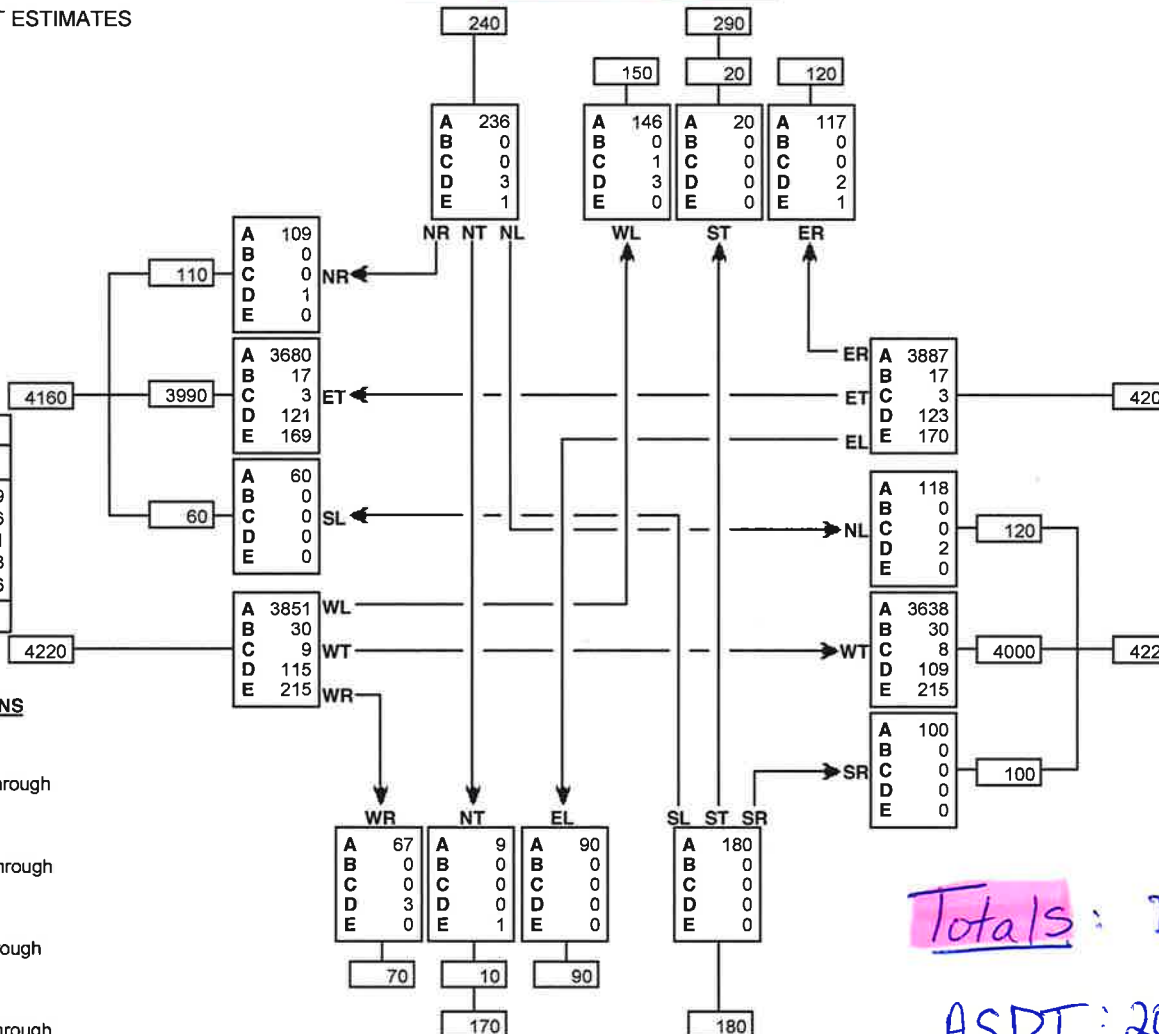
T ESTIMATES

240

290

150

20

120

| A | 236 |
|---|---|
| B | 0 |
| C | 0 |
| D | 3 |
| E | 1 |

| A | 146 |
|---|---|
| B | 0 |
| C | 1 |
| D | 3 |
| E | 0 |

| A | 20 |
|---|---|
| B | 0 |
| C | 0 |
| D | 0 |
| E | 0 |

| A | 117 |
|---|---|
| B | 0 |
| C | 0 |
| D | 2 |
| E | 1 |

NR NT NL

WL

ST

ER

110

| A | 109 |
|---|---|
| B | 0 |
| C | 0 |
| D | 1 |
| E | 0 |

NR

4160

3990

| A | 3680 |
|---|---|
| B | 17 |
| C | 3 |
| D | 121 |
| E | 169 |

ET

ER

| A | 3887 |
|---|---|
| B | 17 |
| C | 3 |
| D | 123 |
| E | 170 |

ET

EL

420

60

| A | 60 |
|---|---|
| B | 0 |
| C | 0 |
| D | 0 |
| E | 0 |

SL

9
6
1
3
6

| A | 118 |
|---|---|
| B | 0 |
| C | 0 |
| D | 2 |
| E | 0 |

NL

120

4220

| A | 3851 |
|---|---|
| B | 30 |
| C | 9 |
| D | 115 |
| E | 215 |

WL

WT

WR

| A | 3638 |
|---|---|
| B | 30 |
| C | 8 |
| D | 109 |
| E | 215 |

WT

4000

422

NS

| A | 100 |
|---|---|
| B | 0 |
| C | 0 |
| D | 0 |
| E | 0 |

SR

100

rough

WR

| A | 67 |
|---|---|
| B | 0 |
| C | 0 |
| D | 3 |
| E | 0 |

NT

| A | 9 |
|---|---|
| B | 0 |
| C | 0 |
| D | 0 |
| E | 1 |

EL

| A | 90 |
|---|---|
| B | 0 |
| C | 0 |
| D | 0 |
| E | 0 |

SL ST SR

| A | 180 |
|---|---|
| B | 0 |
| C | 0 |
| D | 0 |
| E | 0 |

rough

Totals : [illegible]

ough

70

10

90

rough

170

180

ASDT : 2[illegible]